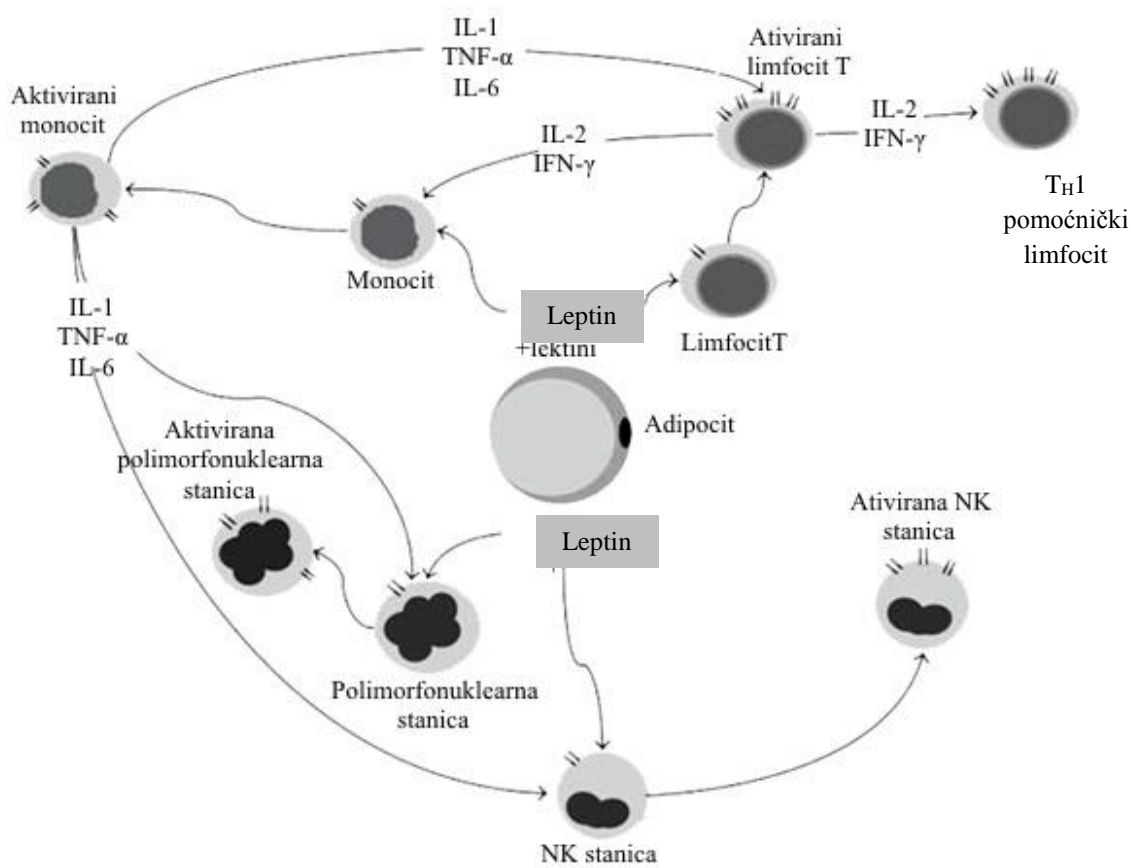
IL-1
TNF-α
IL-6

Aktivirani monocit

Ativirani limfocit T

IL-2
IFN-γ

IL-2
IFN-γ

$T_H1$ pomoćnički limfocit

Monocit

Leptin
+lektini

LimfocitT

IL-1
TNF-α
IL-6

Adipocit

Aktivirana polimorfonuklearna stanica

Leptin

Ativirana NK stanica

Polimorfonuklearna stanica

NK stanica